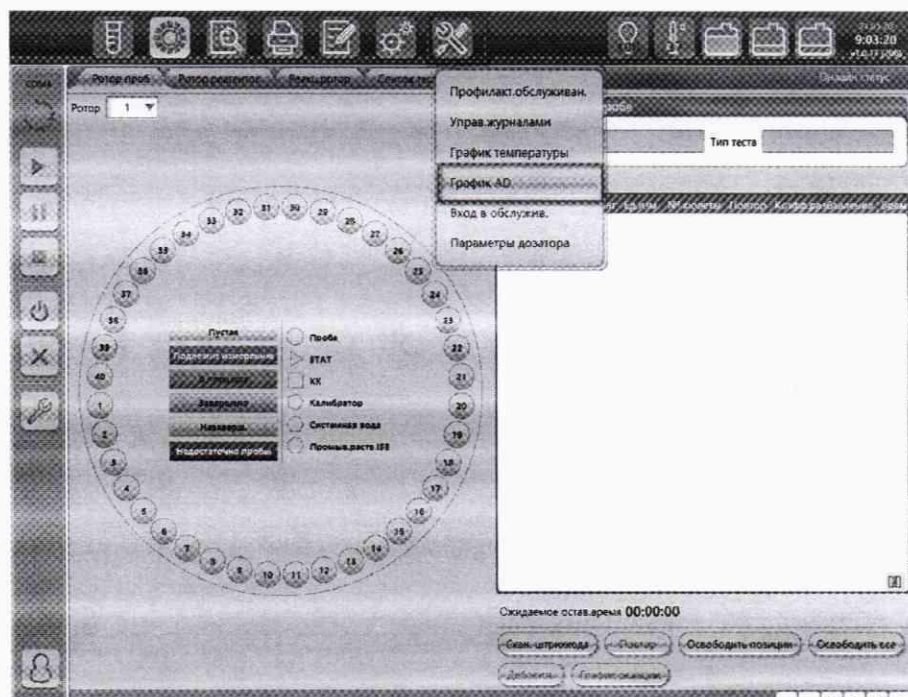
9:03:20

Ротор проб
Ротор реагентов
Реакц.ротор
Список тест

Ротор 1

Профилакт.обслуживан.
Управ.журналами
График температуры
График AD
Вход в обслужив.
Параметры дозатора

Тип теста

33 32 31 30 29 28 27 26 25 24 23 22 21 20 19 18 17 16 15 14 13 12 11 10 9 8 7 6 5 4 3 2 1 40 39 38 37 36 35 34

Пустая
Проба
STAT
KK
Калибратор
Системная вода
Промыв.раств IFE
Завершено
Незаверш.
Недостаточно пробы

Ожидаемое остав.время 00:00:00

Скан.штрихкода
Освободить позиции
Освободить все